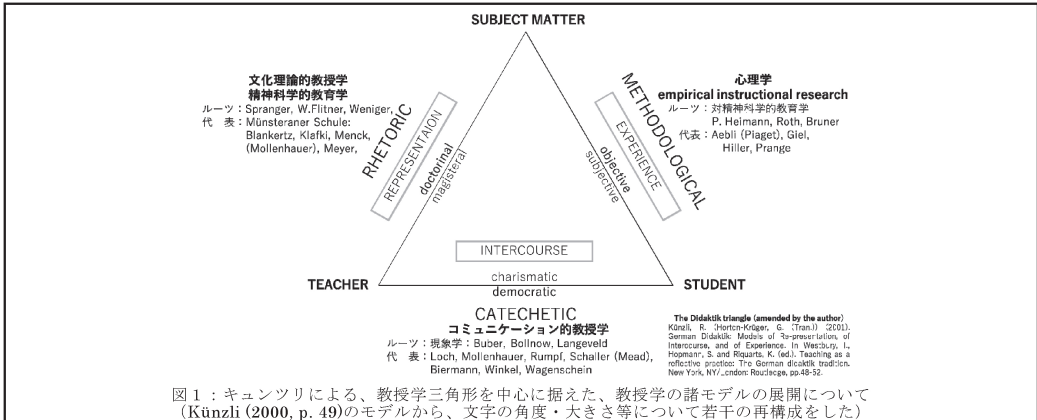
SUBJECT MATTER

文化理論的教授学
精神科学的教育学
ルーツ：Spranger, W.Flitner, Weniger,
代　表：Münsteraner Schule:
Blankertz, Klafki, Menck,
(Mollenhauer), Meyer,

RHETORIC
REPRESENTAION
doctorinal
magisterial

心理学
empirical instructional research
ルーツ：対精神科学的教育学
P. Heimann, Roth, Bruner
代表：Aebli (Piaget), Giel,
Hiller, Prange

METHODOLOGICAL
EXPERIENCE
objective
subjective

INTERCOURSE
charismatic
democratic

TEACHER

STUDENT

CATECHETIC
コミュニケーション的教授学
ルーツ：現象学：Buber, Bollnow, Langeveld
代　表：Loch, Mollenhauer, Rumpf, Schaller (Mead),
Biermann, Winkel, Wagenschein

The Didaktik triangle (amended by the author)
Künzli, R. (Horton-Krüger, G. (Tran.)) (2001). German Didaktik: Models of Re-presentation, of Intercourse, and of Experience. In Westbury, I., Hopmann, S. and Riquarts, K. (ed.). Teaching as a reflective practice: The German didaktik tradition. New York, NY/London: Routledge, pp.48-52.

図1：キュンツリによる、教授学三角形を中心に据えた、教授学の諸モデルの展開について
（Künzli (2000, p. 49)のモデルから、文字の角度・大きさ等について若干の再構成をした）